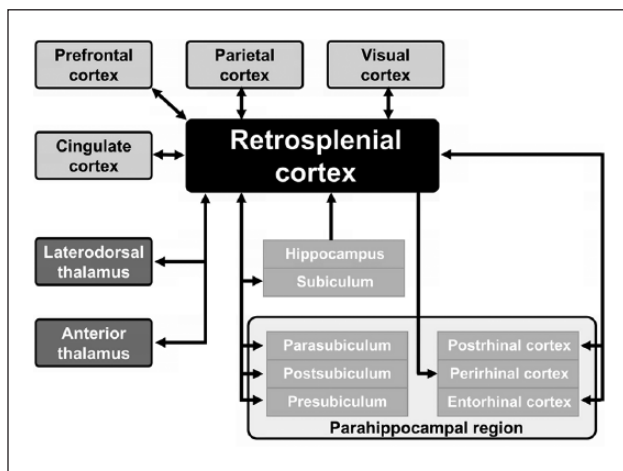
Prefrontal cortex

Parietal cortex

Visual cortex

Cingulate cortex

Retrosplenial cortex

Laterodorsal thalamus

Hippocampus

Subiculum

Anterior thalamus

Parasubiculum

Postsubiculum

Presubiculum

Postrhinal cortex

Perirhinal cortex

Entorhinal cortex

Parahippocampal region